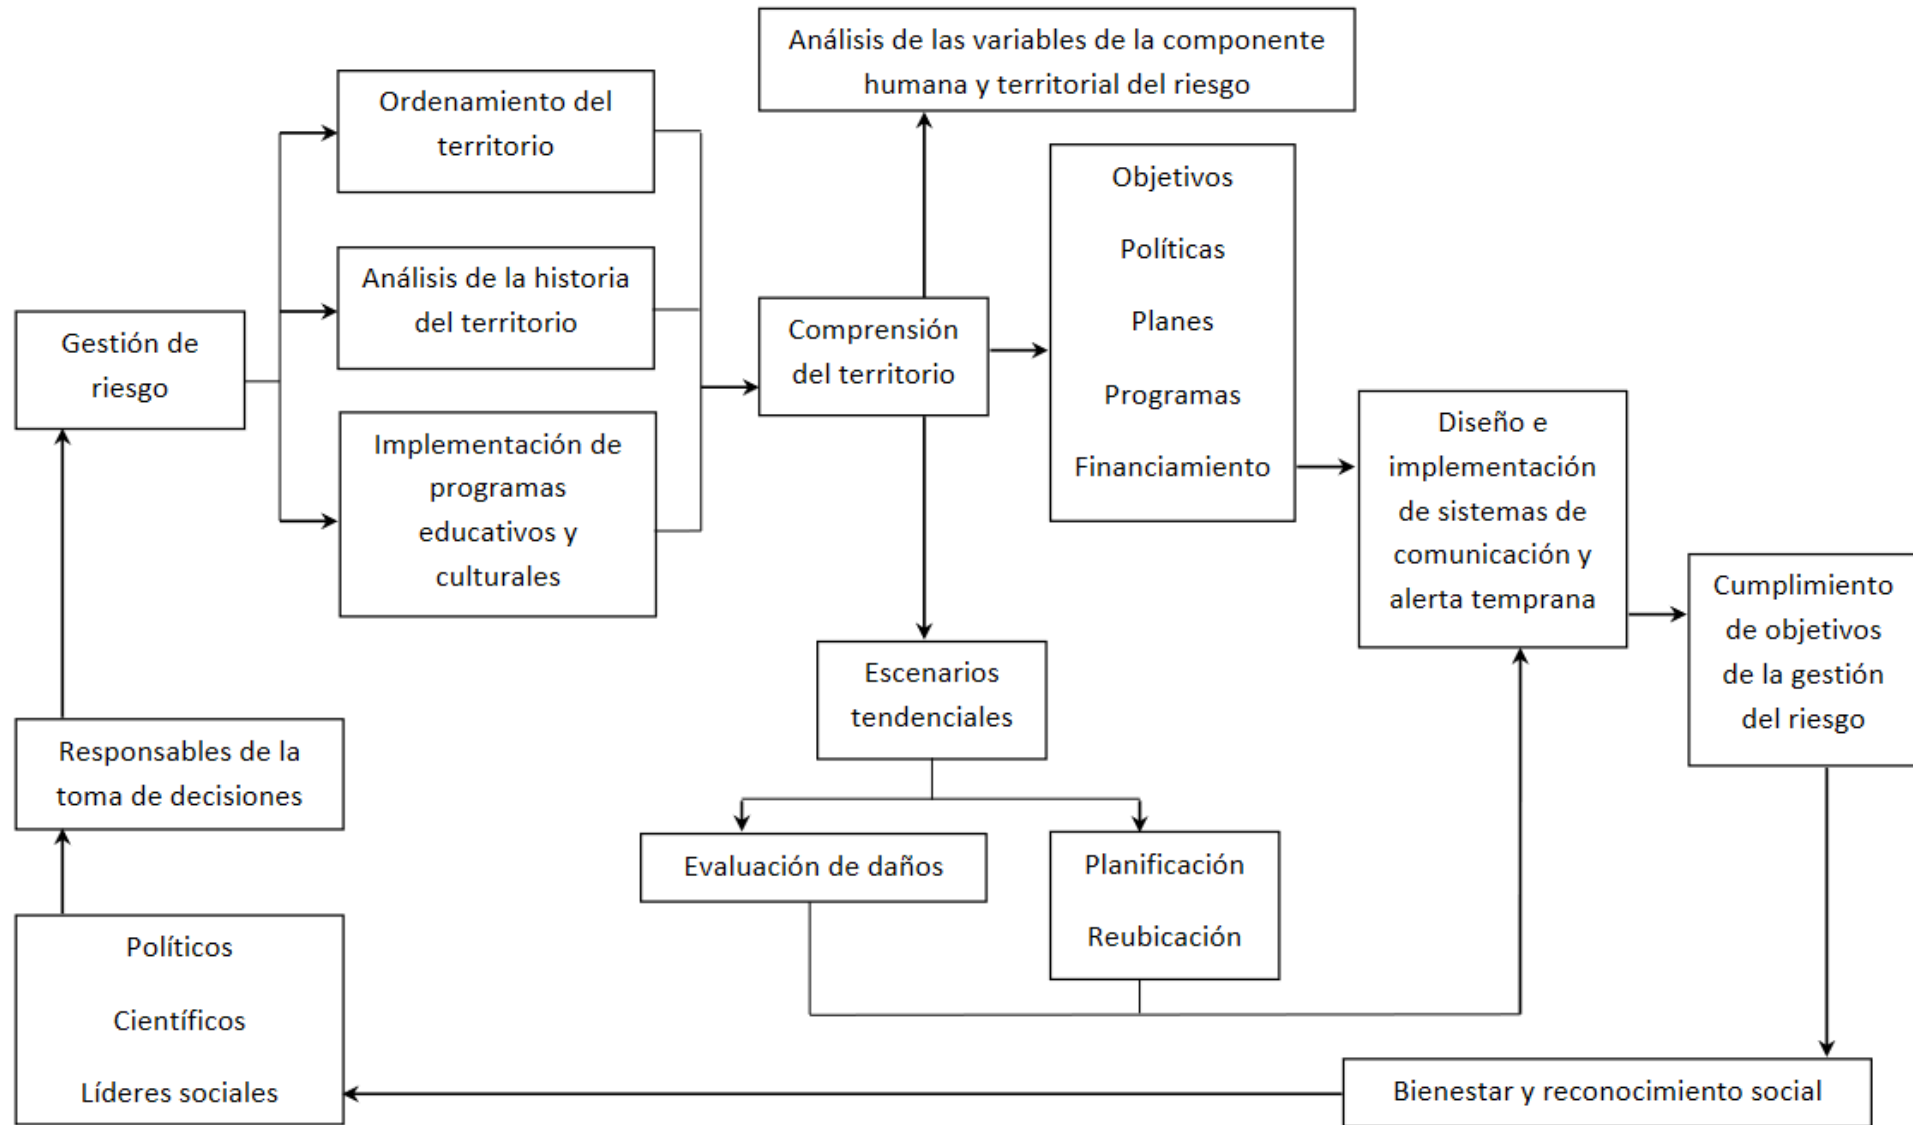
Análisis de las variables de la componente humana y territorial del riesgo

Ordenamiento del territorio

Análisis de la historia del territorio

Implementación de programas educativos y culturales

Gestión de riesgo

Comprensión del territorio

Objetivos

Políticas

Planes

Programas

Financiamiento

Diseño e implementación de sistemas de comunicación y alerta temprana

Cumplimiento de objetivos de la gestión del riesgo

Escenarios tendenciales

Evaluación de daños

Planificación

Reubicación

Responsables de la toma de decisiones

Políticos

Científicos

Líderes sociales

Bienestar y reconocimiento social